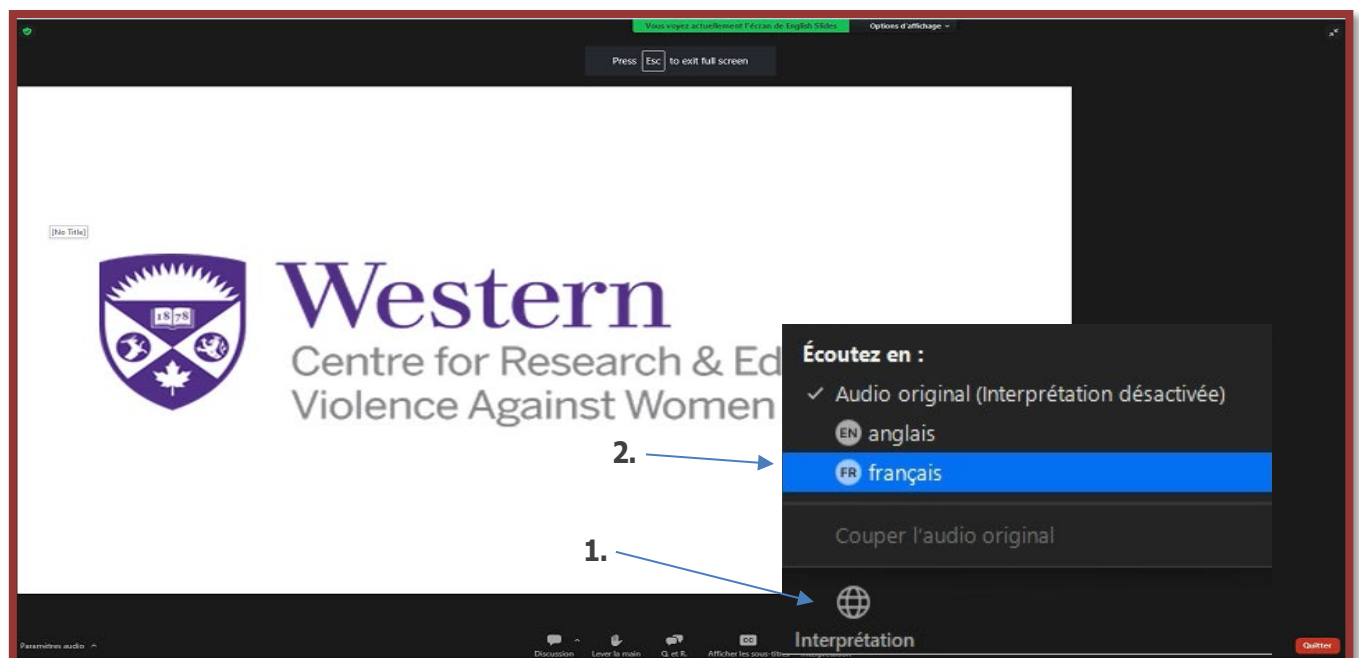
Vous voyez actuellement l'écran de English Slides

Options d'affichage

Press Esc to exit full screen

[No Title]

1878

Western
Centre for Research & Ed
Violence Against Women

Écoutez en :
✓ Audio original (Interprétation désactivée)
EN anglais
FR français
Couper l'audio original

2.

1.

Interprétation

Paramètres audio

Discussion

Lever la main

Q. et R.

Afficher les sous-titres

Quitter